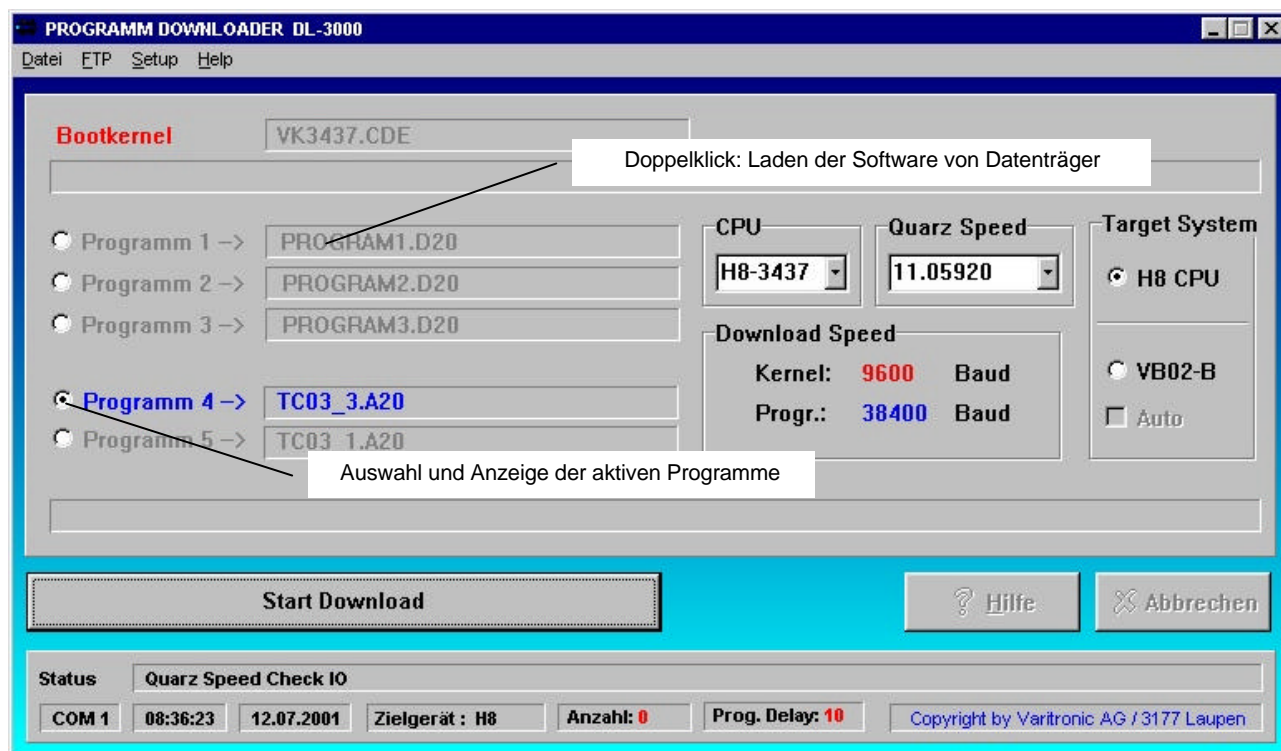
PROGRAMM DOWNLOADER DL-3000

Datei FTP Setup Help

Bootkernel VK3437.CDE

Doppelklick: Laden der Software von Datenträger

Programm 1 -> PROGRAM1.D20
Programm 2 -> PROGRAM2.D20
Programm 3 -> PROGRAM3.D20

Programm 4 -> TC03_3.A20
Programm 5 -> TC03_1.A20

Auswahl und Anzeige der aktiven Programme

CPU
H8-3437

Quarz Speed
11.05920

Target System
H8 CPU
VB02-B
Auto

Download Speed
Kernel: 9600 Baud
Progr.: 38400 Baud

Start Download

Hilfe

Abbrechen

Status Quarz Speed Check IO

COM 1 | 08:36:23 | 12.07.2001 | Zielgerät : H8 | Anzahl: 0 | Prog. Delay: 10 | Copyright by Varitronic AG / 3177 Laupen